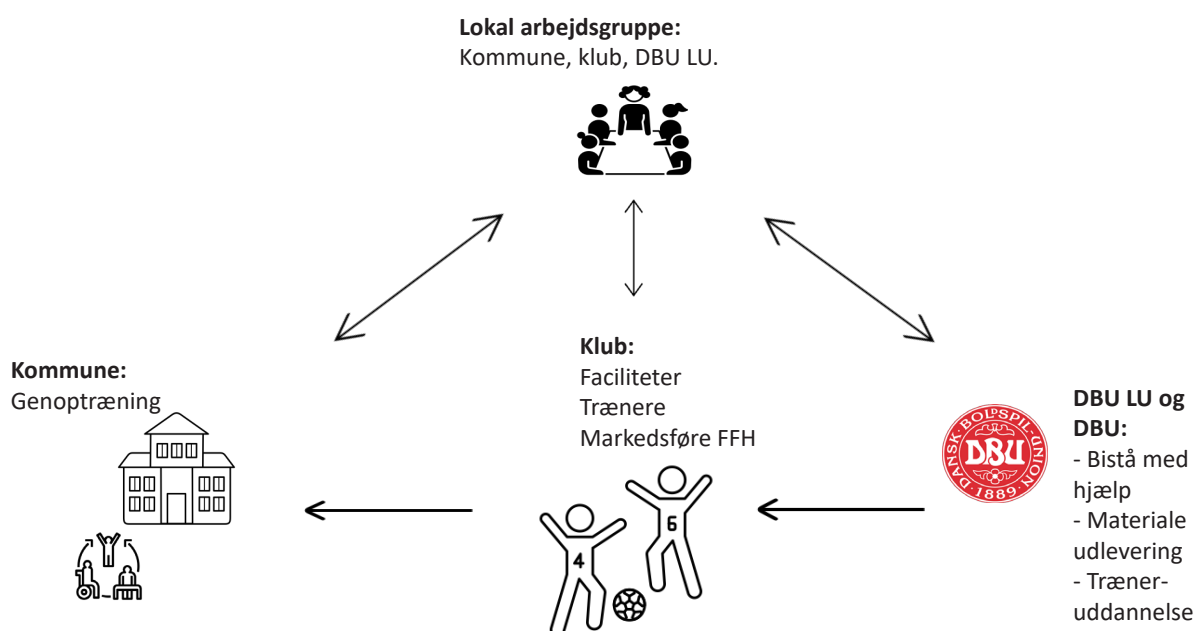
**Lokal arbejdsgruppe:**
Kommune, klub, DBU LU.

**Kommune:**
Genoptræning

**Klub:**
Faciliteter
Trænere
Markedsføre FFH

4

6

DANSK BOLDSPIL-UNION
DBU
1889

**DBU LU og DBU:**
- Bistå med hjælp
- Materiale udlevering
- Træner-uddannelse